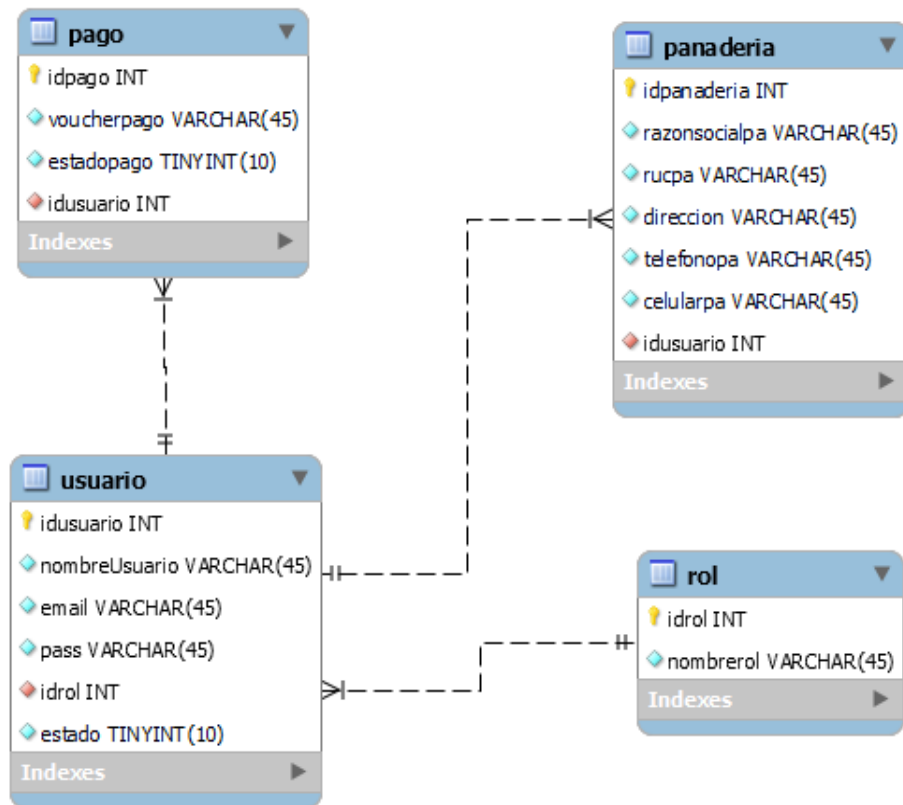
pago
idpago INT
voucherpago VARCHAR(45)
estadopago TINYINT(10)
idusuario INT
Indexes

panaderia
idpanaderia INT
razonsocialpa VARCHAR(45)
rucpa VARCHAR(45)
direccion VARCHAR(45)
telefonopa VARCHAR(45)
celularpa VARCHAR(45)
idusuario INT
Indexes

usuario
idusuario INT
nombreUsuario VARCHAR(45)
email VARCHAR(45)
pass VARCHAR(45)
idrol INT
estado TINYINT(10)
Indexes

rol
idrol INT
nombrerol VARCHAR(45)
Indexes